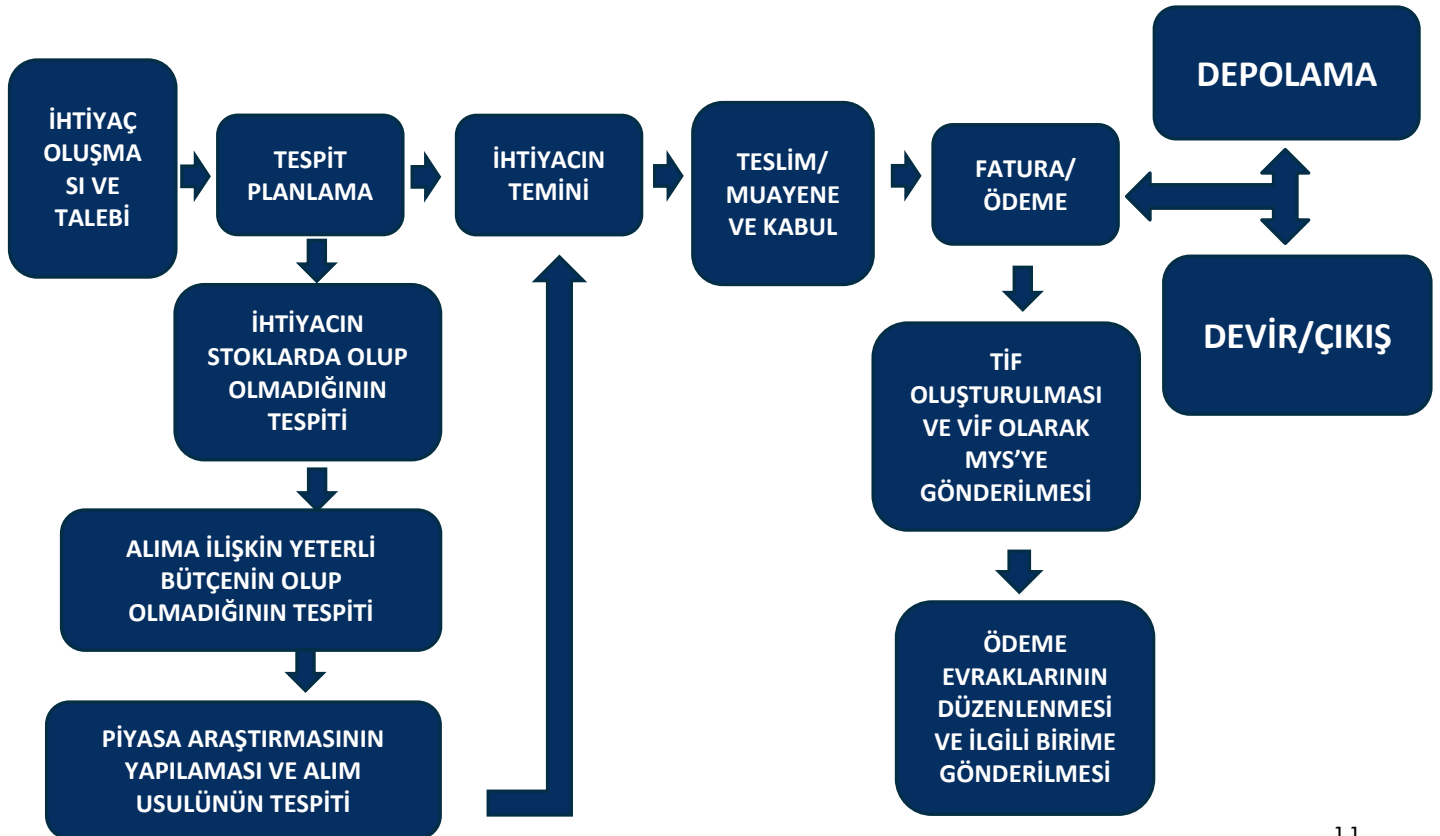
İHTİYAÇ OLUŞMASI VE TALEBİ

TESPİT PLANLAMA

İHTİYACIN TEMİNİ

TESLİM/ MUAYENE VE KABUL

FATURA/ ÖDEME

DEPOLAMA

DEVİR/ÇIKIŞ

İHTİYACIN STOKLARDA OLUP OLMADIĞININ TESPİTİ

ALIMA İLİŞKİN YETERLİ BÜTÇENİN OLUP OLMADIĞININ TESPİTİ

PİYASA ARAŞTIRMASININ YAPILAMASI VE ALIM USULÜNÜN TESPİTİ

TİF OLUŞTURULMASI VE VİF OLARAK MYS'YE GÖNDERİLMESİ

ÖDEME EVRAKLARININ DÜZENLENMESİ VE İLGİLİ BİRİME GÖNDERİLMESİ

11